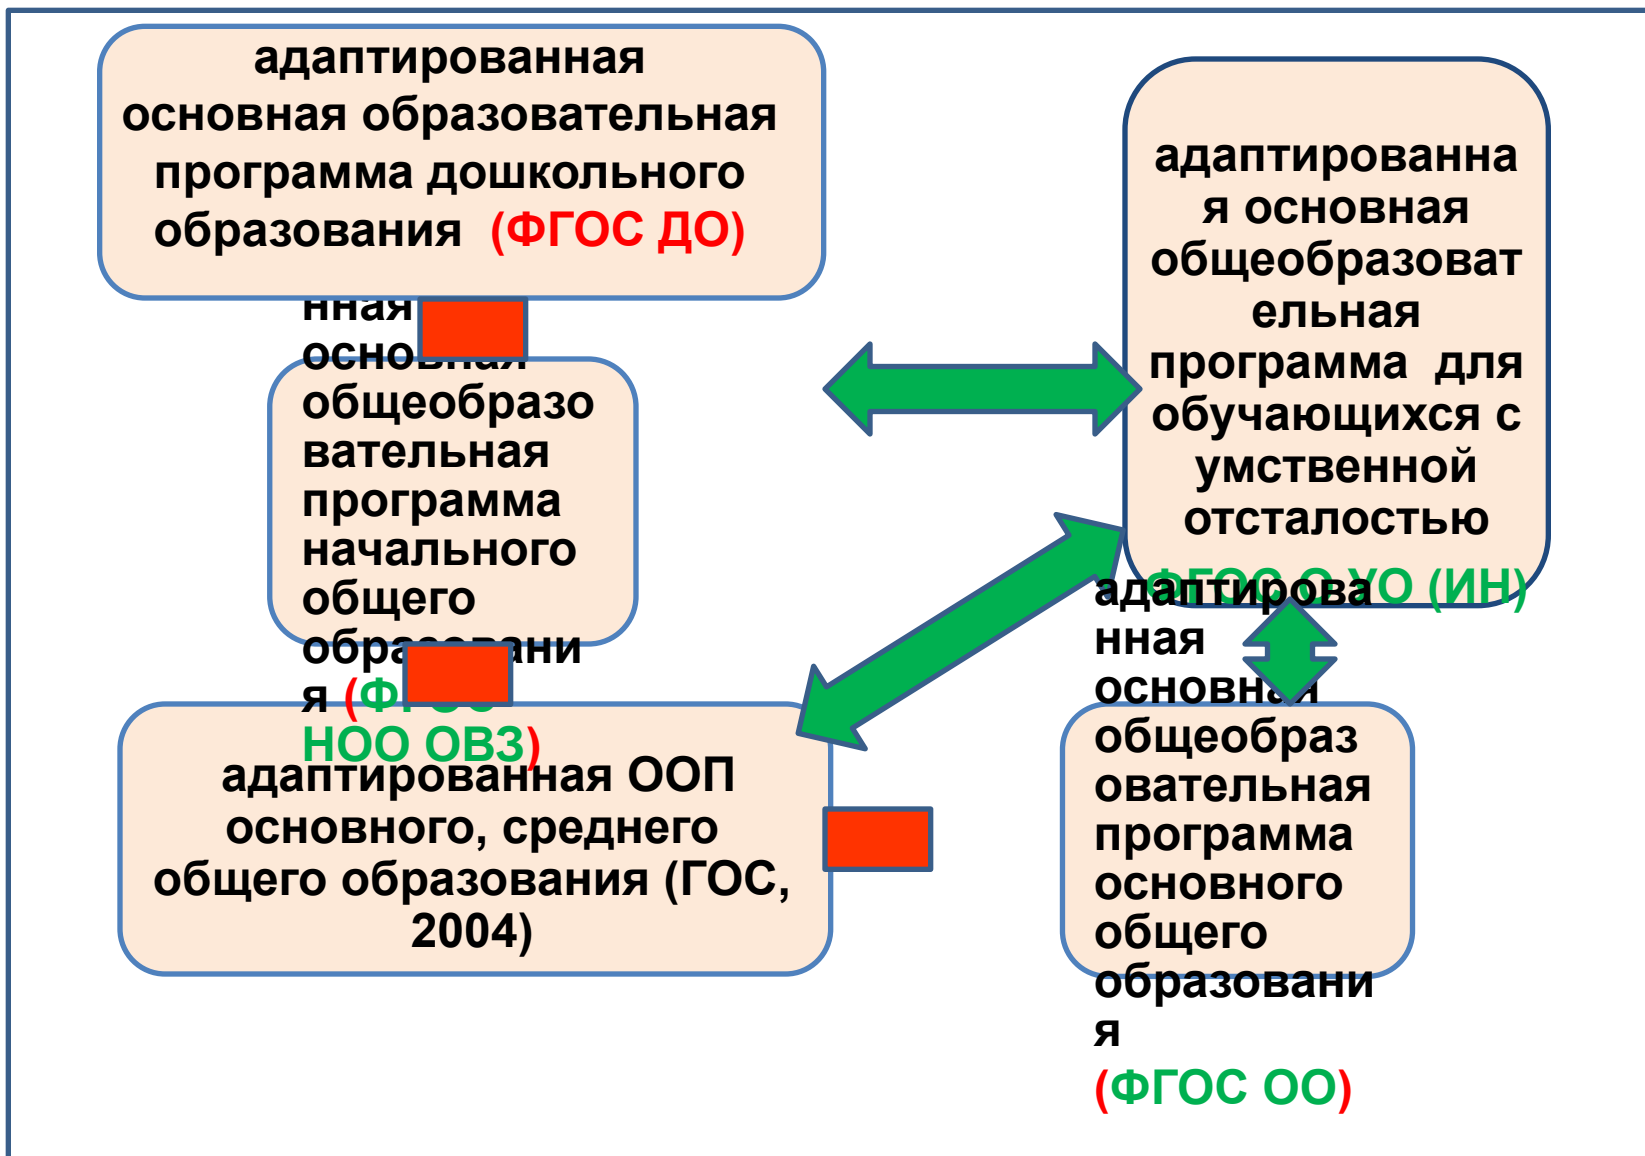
адаптированная основная образовательная программа дошкольного образования (ФГОС ДО)

нная основная общеобразовательная программа начального общего образования (ФГОС НОО ОВЗ)

адаптированная основная общеобразовательная программа для обучающихся с умственной отсталостью ФГОС О УО (ИН)

адаптированная ООП основного, среднего общего образования (ГОС, 2004)

адаптированная основная общеобразовательная программа основного общего образования (ФГОС ОО)